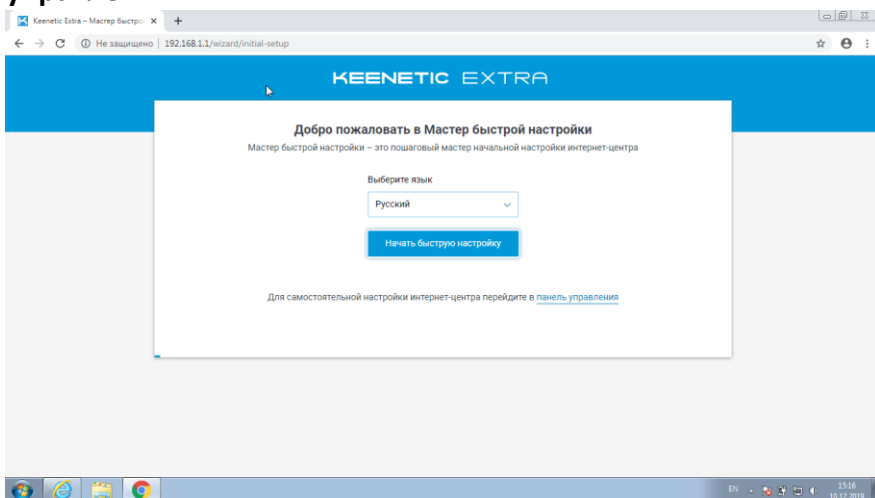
Keenetic Extra – Мастер быстрой

Не защищено | 192.168.1.1/wizard/initial-setup

KEENETIC EXTRA

Добро пожаловать в Мастер быстрой настройки

Мастер быстрой настройки – это пошаговый мастер начальной настройки интернет-центра

Выберите язык

Русский

Начать быструю настройку

Для самостоятельной настройки интернет-центра перейдите в панель управления

EN

15:16
10.12.2019